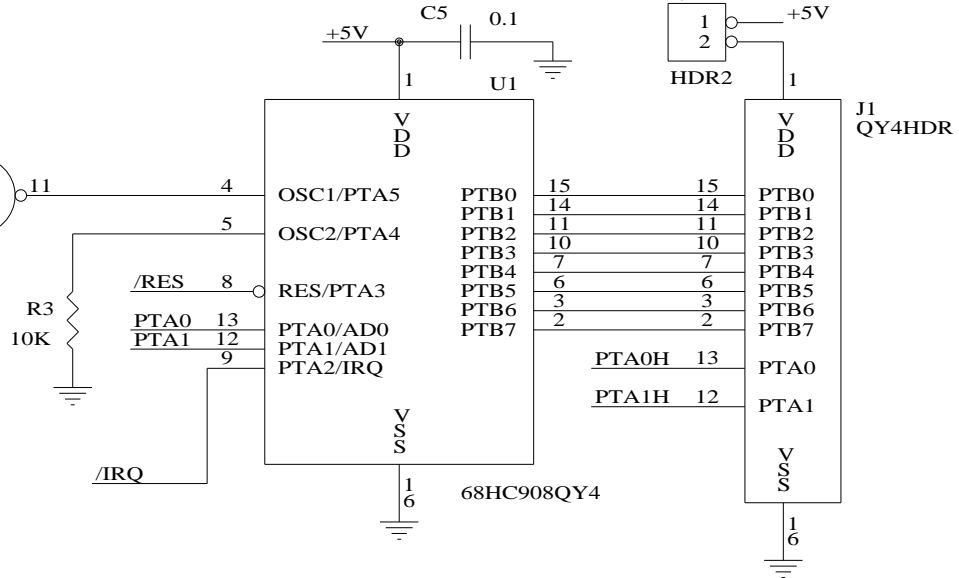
C5 0.1
+5V
1
U1
1
2
+5V
HDR2
1
J1
QY4HDR
VDD
VDD
11
4
OSC1/PTA5
PTB0
15
15
PTB0
PTB1
14
14
PTB1
5
OSC2/PTA4
PTB2
11
11
PTB2
PTB3
10
10
PTB3
PTB4
7
7
PTB4
/RES
8
RES/PTA3
PTB5
6
6
PTB5
R3
PTB6
3
3
PTB6
10K
PTA0
13
PTA0/AD0
PTB7
2
2
PTB7
PTA1
12
PTA1/AD1
9
PTA2/IRQ
PTA0H
13
PTA0
PTA1H
12
PTA1
VSS
VSS
/IRQ
1
6
68HC908QY4
1
6